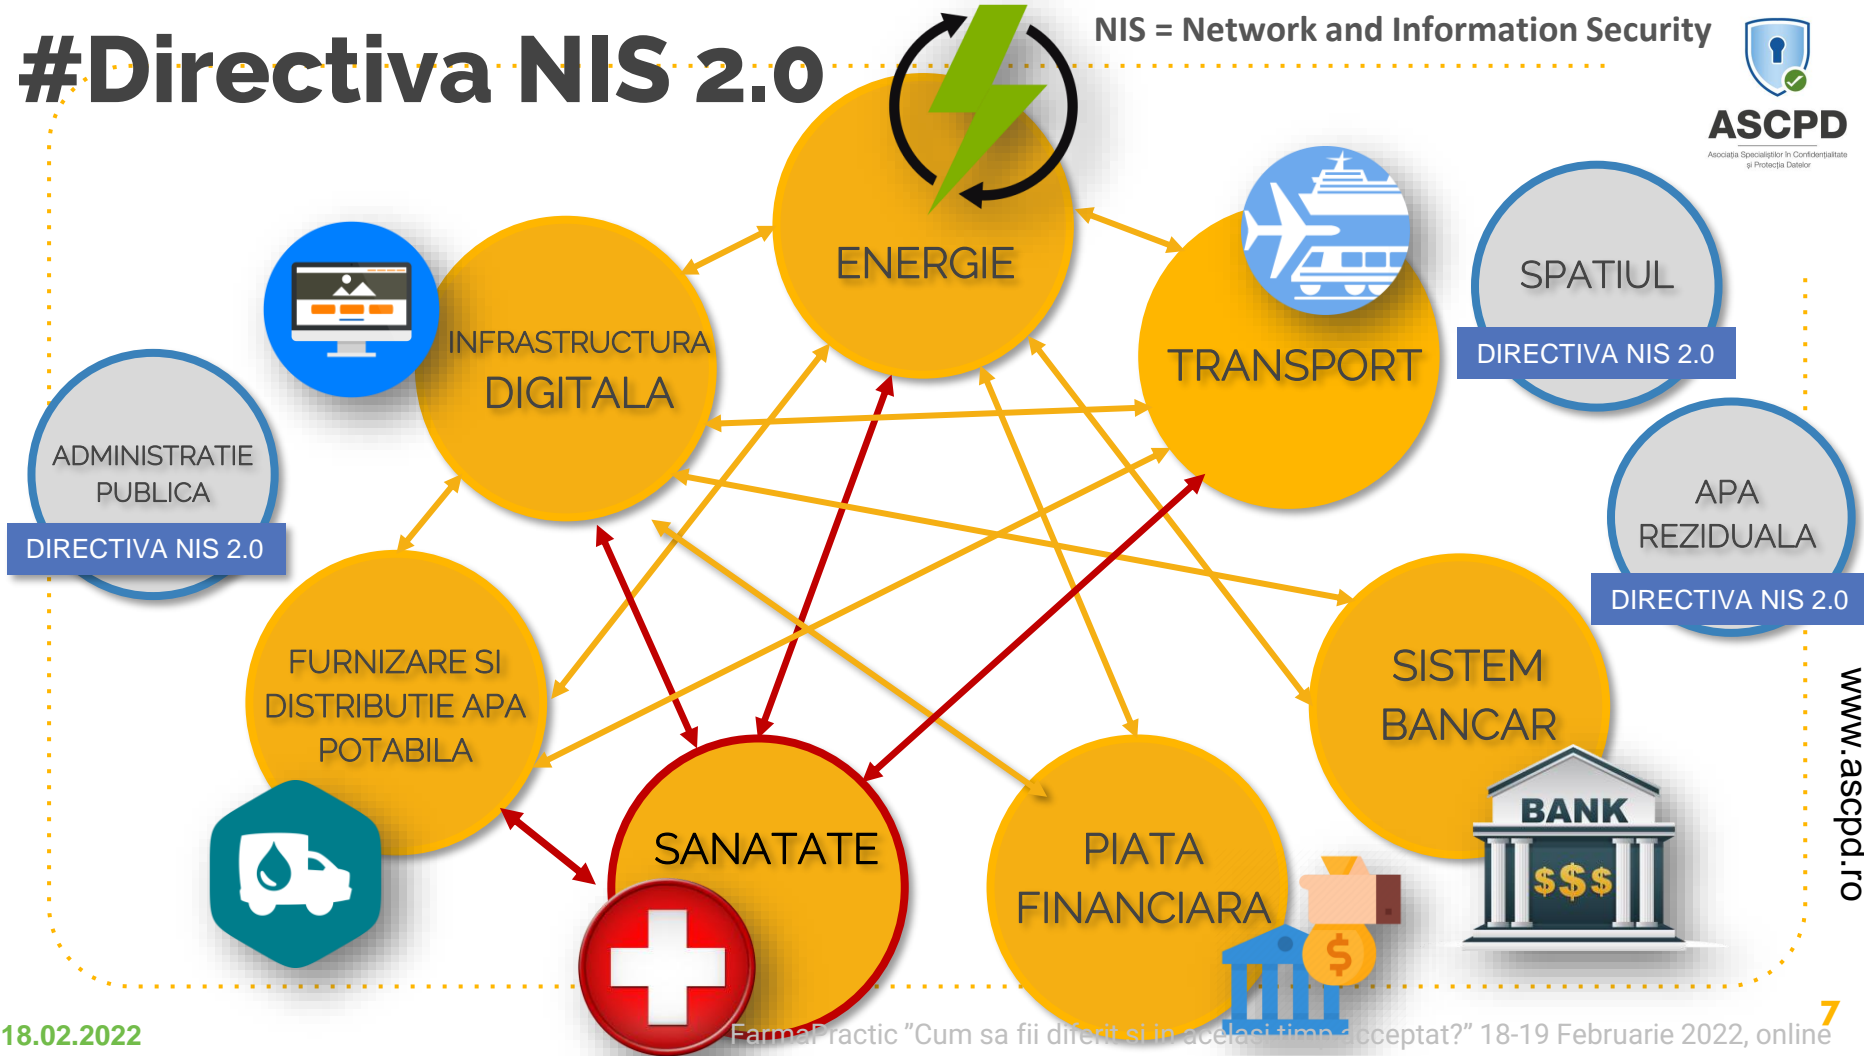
#Directiva NIS 2.0

NIS = Network and Information Security

ASCPD
Asociația Specialiștilor în Confidențialitate și Protecția Datelor

ENERGIE

INFRASTRUCTURA DIGITALA

TRANSPORT

SPATIUL
DIRECTIVA NIS 2.0

ADMINISTRATIE PUBLICA
DIRECTIVA NIS 2.0

APA REZIDUALA
DIRECTIVA NIS 2.0

FURNIZARE SI DISTRIBUTIE APA POTABILA

SANATATE

PIATA FINANCIARA

SISTEM BANCAR

BANK
$$$

www.ascpd.ro

18.02.2022

FarmaPractic "Cum sa fii diferit si in acelasi timp acceptat?" 18-19 Februarie 2022, online

7